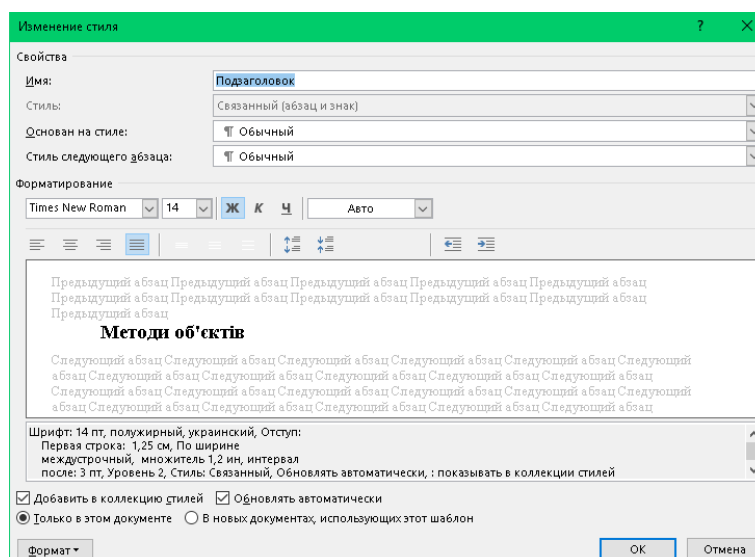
Изменение стиля

?

×

Свойства

Имя:

Подзаголовок

Стиль:

Связанный (абзац и знак)

Основан на стиле:

¶ Обычный

Стиль следующего абзаца:

¶ Обычный

Форматирование

Times New Roman

14

Ж

К

Ч

Авто

Предыдущий абзац Предыдущий абзац Предыдущий абзац Предыдущий абзац Предыдущий абзац Предыдущий абзац Предыдущий абзац Предыдущий абзац Предыдущий абзац Предыдущий абзац Предыдущий абзац

Методи об'єктів

Следующий абзац Следующий абзац Следующий абзац Следующий абзац Следующий абзац Следующий абзац Следующий абзац Следующий абзац Следующий абзац Следующий абзац Следующий абзац Следующий абзац Следующий абзац Следующий абзац Следующий абзац Следующий абзац Следующий абзац Следующий абзац Следующий абзац Следующий абзац Следующий абзац Следующий абзац Следующий абзац Следующий абзац

Шрифт: 14 пт, полужирный, украинский, Отступ:
Первая строка: 1,25 см, По ширине
междустрочный, множитель 1,2 ин, интервал
после: 3 пт, Уровень 2, Стиль: Связанный, Обновлять автоматически, : показывать в коллекции стилей

☑ Добавить в коллекцию стилей ☑ Обновлять автоматически

◉ Только в этом документе ○ В новых документах, использующих этот шаблон

Формат ▾

ОК

Отмена